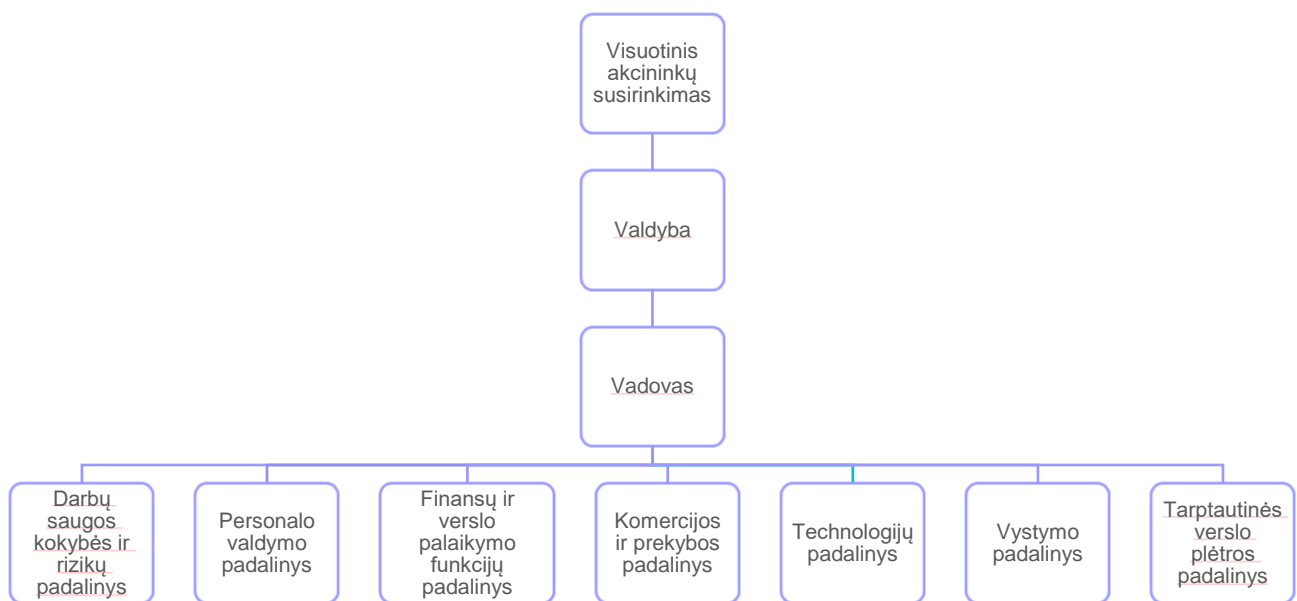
Visuotinis akcininkų susirinkimas

Valdyba

Vadovas

Darbų saugos kokybės ir rizikų padalinys

Personalo valdymo padalinys

Finansų ir verslo palaikymo funkcijų padalinys

Komercijos ir prekybos padalinys

Technologijų padalinys

Vystymo padalinys

Tarptautinės verslo plėtros padalinys